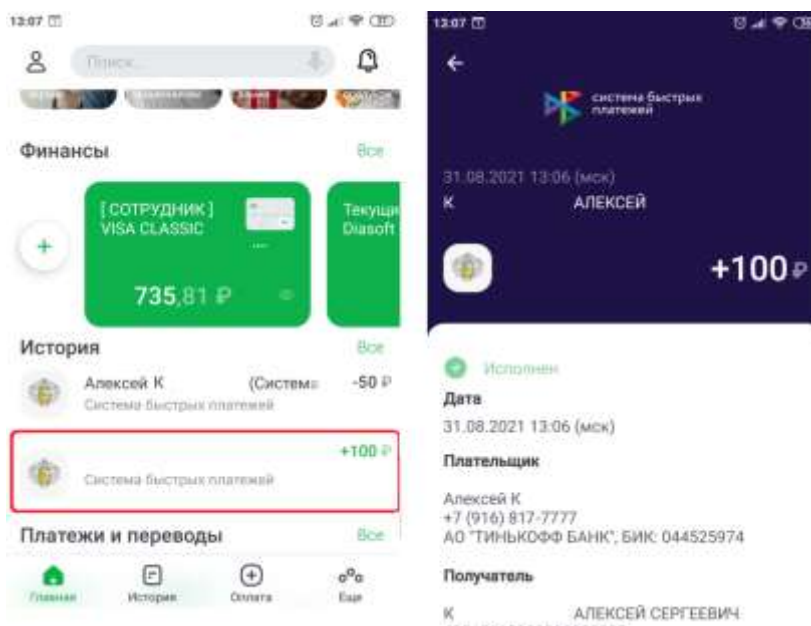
13:07

Поиск

Финансы

Все

[СОТРУДНИК]
VISA CLASSIC

735,81 ₽

Текущи
Diasoft

История

Все

Алексей К (Систем
Система быстрых платежей

-50 ₽

+100 ₽

Система быстрых платежей

Платежи и переводы

Все

Главная
История
Оплата
Ещё

13:07

система быстрых платежей

31.08.2021 13:06 (мск)

К АЛЕКСЕЙ

+100 ₽

Исполнен

Дата

31.08.2021 13:06 (мск)

Плательщик

Алексей К
+7 (916) 817-7777
АО "ТИНЬКОФФ БАНК", БИК: 044525974

Получатель

К АЛЕКСЕЙ СЕРГЕЕВИЧ